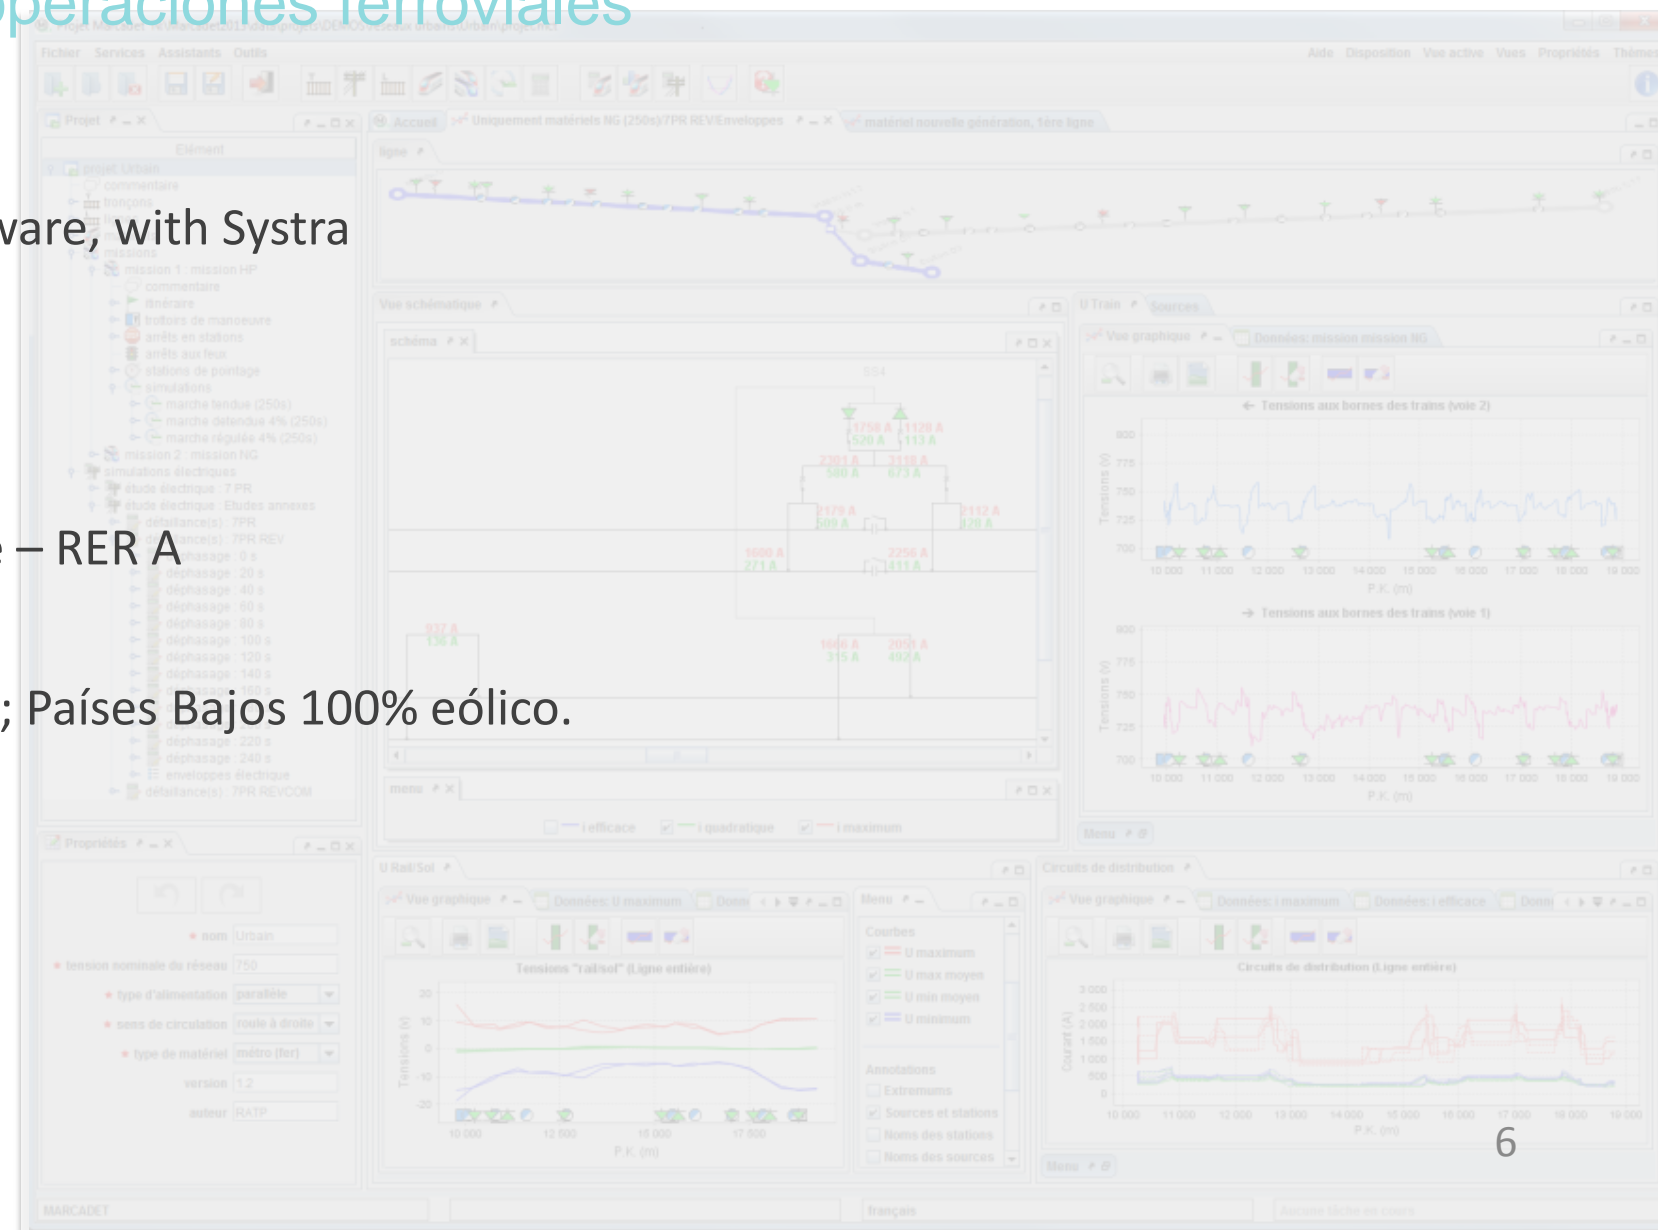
operaciones ferroviales

vare, with Systra

e – RER A

; Países Bajos 100% eólico.

Fichier Services Assistants Outils

Aide Disposition Vue active Vues Propriétés Thème

Projet

Elément

projet Urbain

commentaire

tronçons

missions

mission 1 : mission HP

commentaire

itinéraire

trafiques de manoeuvre

arrêts en stations

arrêts aux feux

stations de pointage

simulations

marche tendue (250s)

marche détendue 4% (250s)

marche régulée 4% (250s)

mission 2 : mission NG

simulations électriques

étude électrique : 7 PR

étude électrique : Etudes annexes

défaillance(s) : 7PR

défaillance(s) : 7PR REV

déphasage : 0 s

déphasage : 20 s

déphasage : 40 s

déphasage : 60 s

déphasage : 80 s

déphasage : 100 s

déphasage : 120 s

déphasage : 140 s

déphasage : 160 s

déphasage : 220 s

déphasage : 240 s

enveloppes électrique

défaillance(s) : 7PR REVCOM

Accueil

Uniquement matériels NG (250s)/7PR REV/Enveloppes

matériel nouvelle génération, 1ère ligne

ligne

Vue schématique

schéma

U Train

Sources

Vue graphique

Données: mission mission NG

Tensions aux bornes des trains (voie 2)

Tensions aux bornes des trains (voie 1)

Tensions (V)

P.K. (m)

menu

i efficace

i quadratique

i maximum

Menu

Propriétés

nom Urbain

tension nominale du réseau 750

type d'alimentation parallèle

sens de circulation roule à droite

type de matériel métro (fer)

version 1.2

auteur RATP

U Rail/Sol

Vue graphique

Données: U maximum

Tensions "rail/sol" (Ligne entière)

Courbes

U maximum

U max moyen

U min moyen

U minimum

Annotations

Extremums

Sources et stations

Noms des stations

Noms des sources

Circuits de distribution

Données: i maximum

Données: i efficace

Circuits de distribution (Ligne entière)

Courant (A)

P.K. (m)

MARCADET

français

6